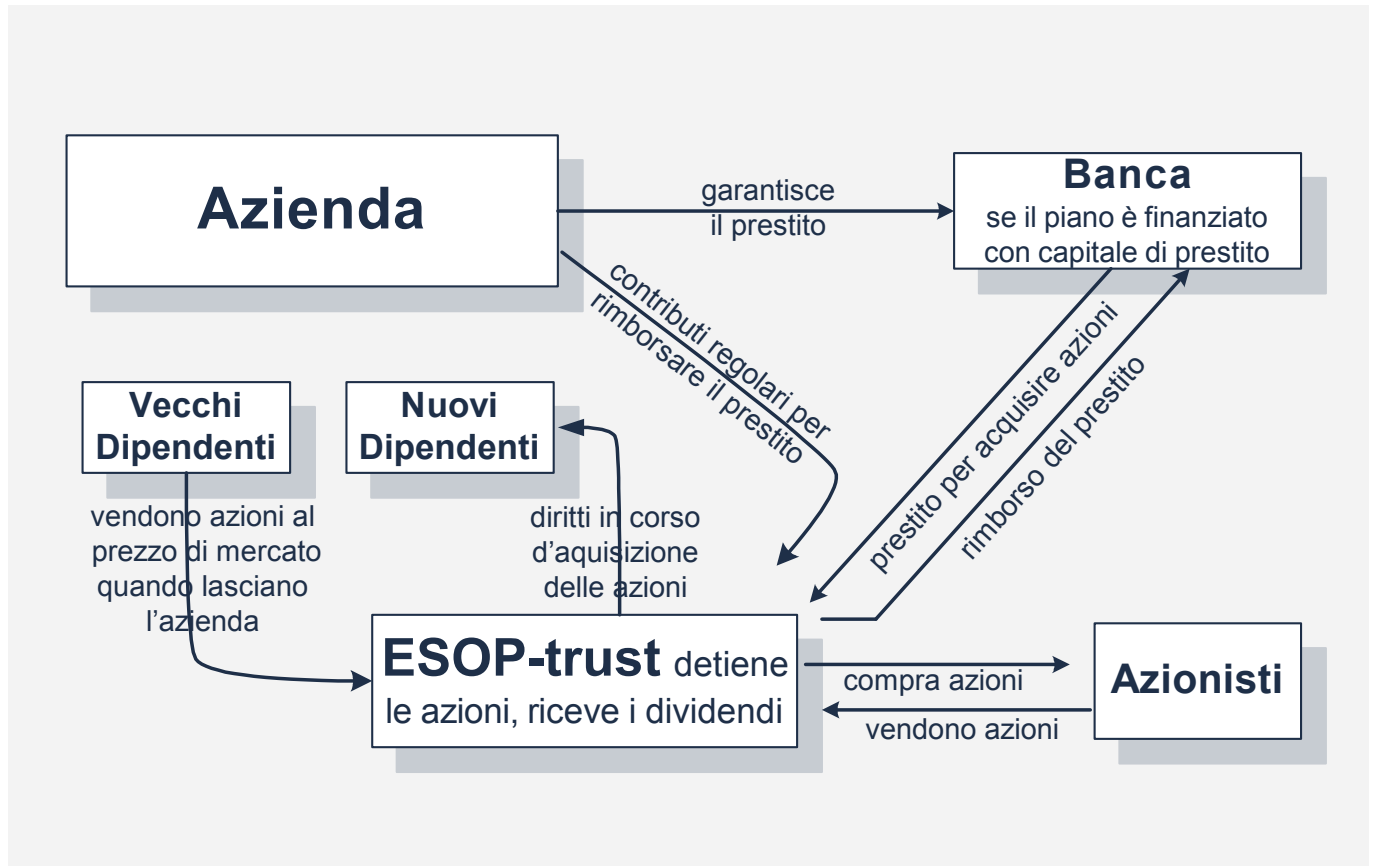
Azienda

garantisce il prestito

Banca
se il piano è finanziato con capitale di prestito

contributi regolari per rimborsare il prestito

prestito per acquisire azioni

rimborso del prestito

Vecchi Dipendenti

Nuovi Dipendenti

vendono azioni al prezzo di mercato quando lasciano l'azienda

diritti in corso d'aquisizione delle azioni

ESOP-trust detiene le azioni, riceve i dividendi

compra azioni

vendono azioni

Azionisti